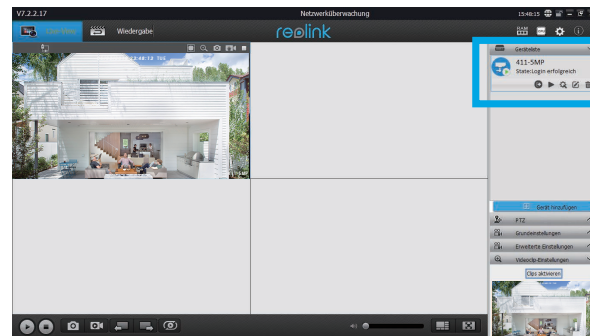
V7.2.2.17

Netzwerküberwachung

15:48:15

Live View

Wiedergabe

reolink

Geräteliste

411-5MP

State:Login erfolgreich

Gerät hinzufügen

PTZ

Grundeinstellungen

Erweiterte Einstellungen

Videoclip-Einstellungen

Clips aktivieren